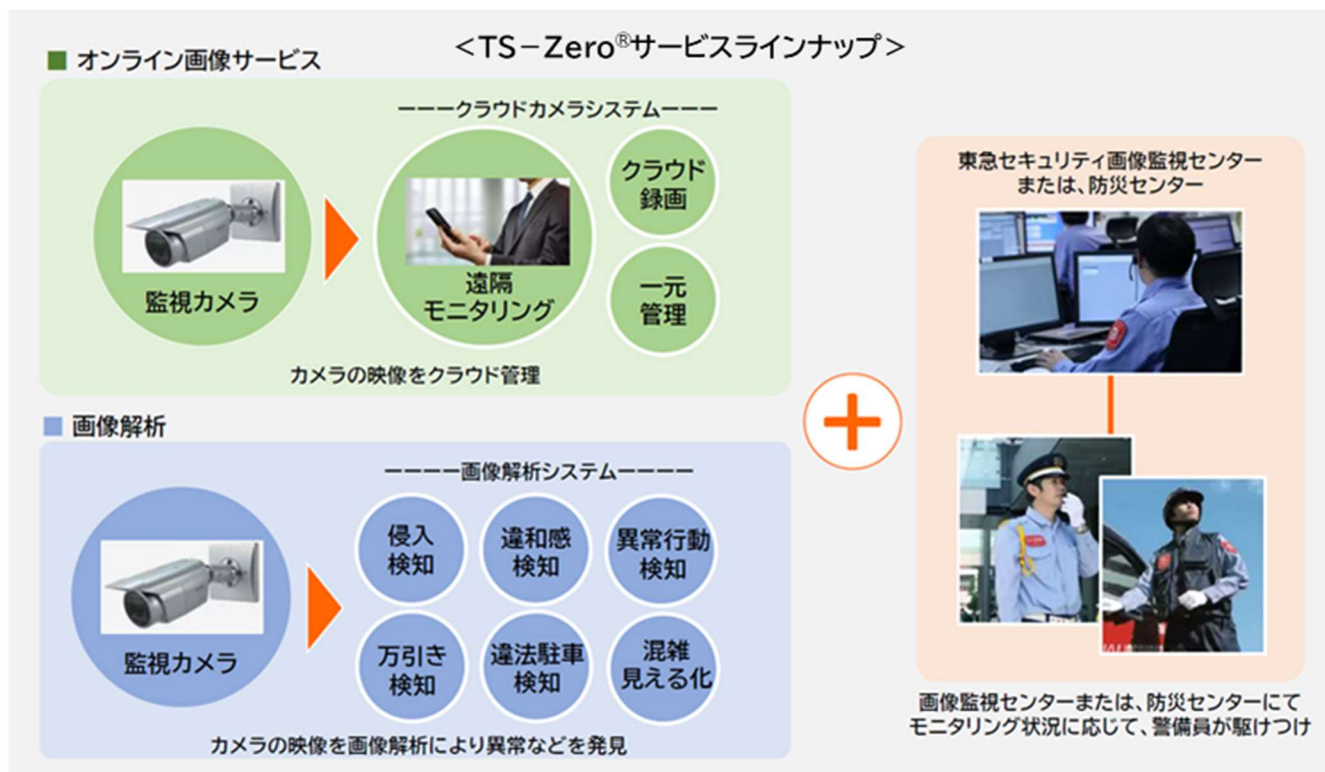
＜TS－Zero®サービスラインナップ＞

■ オンライン画像サービス

ーーークラウドカメラシステムーーー

監視カメラ

遠隔モニタリング

クラウド録画

一元管理

カメラの映像をクラウド管理

■ 画像解析

ーーーー画像解析システムーーーー

監視カメラ

侵入検知

違和感検知

異常行動検知

万引き検知

違法駐車検知

混雑見える化

カメラの映像を画像解析により異常などを発見

東急セキュリティ画像監視センターまたは、防災センター

画像監視センターまたは、防災センターにてモニタリング状況に応じて、警備員が駆けつけ